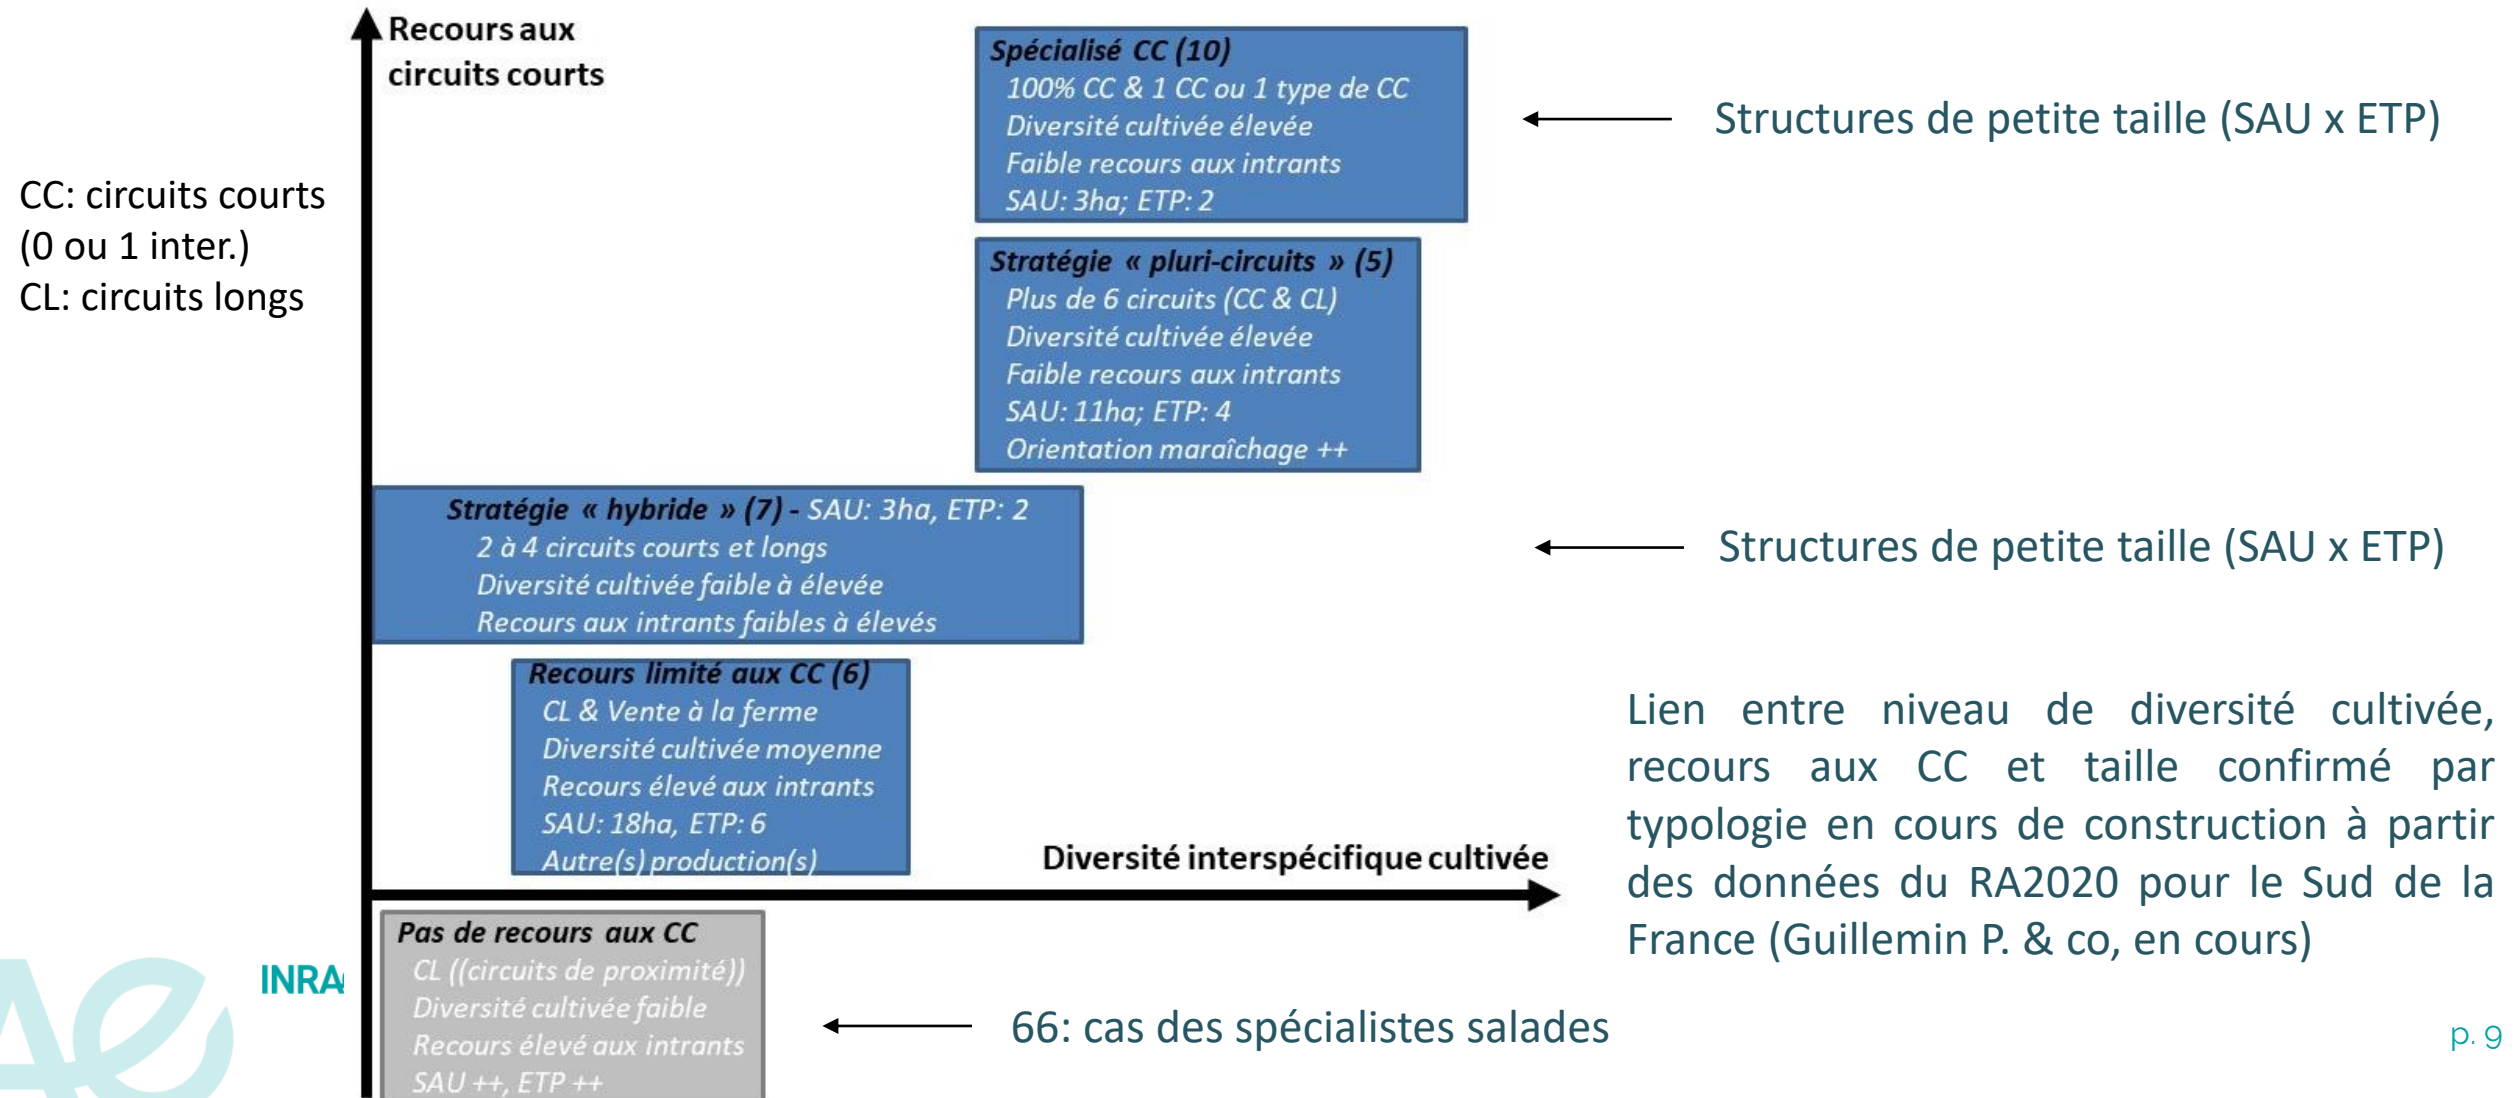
Recours aux circuits courts

CC: circuits courts (0 ou 1 inter.)
CL: circuits longs

Spécialisé CC (10)
100% CC & 1 CC ou 1 type de CC
Diversité cultivée élevée
Faible recours aux intrants
SAU: 3ha; ETP: 2

Structures de petite taille (SAU x ETP)

Stratégie « pluri-circuits » (5)
Plus de 6 circuits (CC & CL)
Diversité cultivée élevée
Faible recours aux intrants
SAU: 11ha; ETP: 4
Orientation maraîchage ++

Stratégie « hybride » (7) - SAU: 3ha, ETP: 2
2 à 4 circuits courts et longs
Diversité cultivée faible à élevée
Recours aux intrants faibles à élevés

Structures de petite taille (SAU x ETP)

Recours limité aux CC (6)
CL & Vente à la ferme
Diversité cultivée moyenne
Recours élevé aux intrants
SAU: 18ha, ETP: 6
Autre(s) production(s)

Diversité interspécifique cultivée

Lien entre niveau de diversité cultivée, recours aux CC et taille confirmé par typologie en cours de construction à partir des données du RA2020 pour le Sud de la France (Guillemin P. & co, en cours)

Pas de recours aux CC
CL ((circuits de proximité))
Diversité cultivée faible
Recours élevé aux intrants
SAU ++, ETP ++

INRA

66: cas des spécialistes salades

p. 9